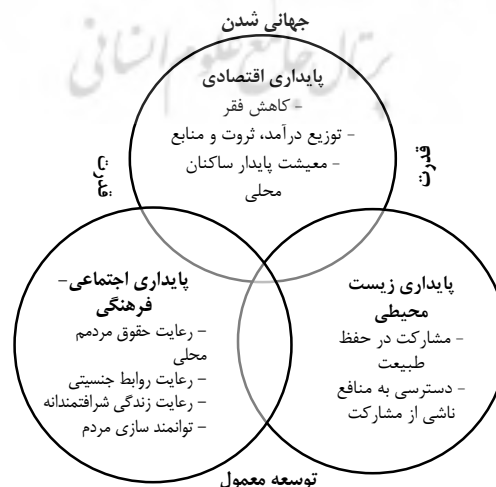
جهانی شدن

پرتال جامع علوم انسانی

پایداری اقتصادی
- کاهش فقر
- توزیع درآمد، ثروت و منابع
- معیشت پایدار ساکنان محلی

قدرت

قدرت

پایداری اجتماعی- فرهنگی
- رعایت حقوق مردمم محلی
- رعایت روابط جنسیتی
- رعایت زندگی شرافتمندانه
- توانمند سازی مردم

پایداری زیست محیطی
- مشارکت در حفظ طبیعت
- دسترسی به منافع ناشی از مشارکت

توسعه معمول